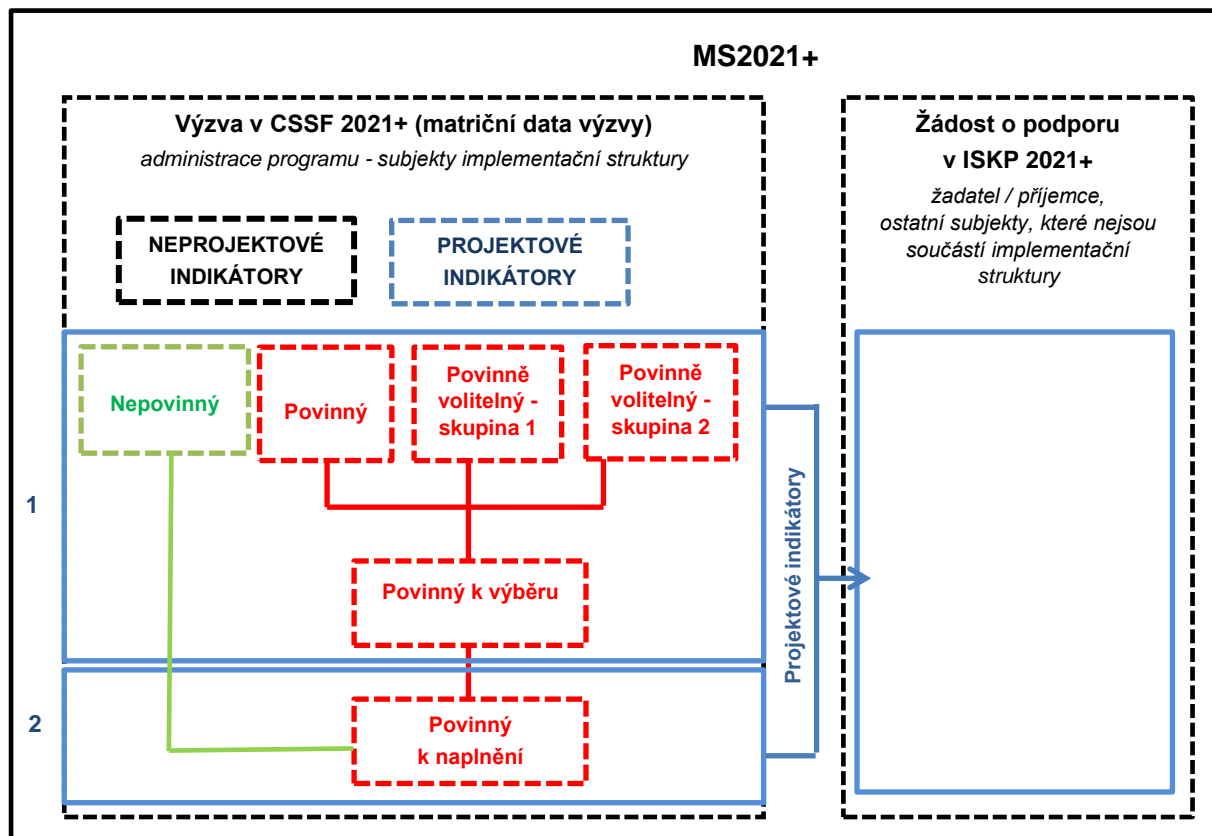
MS2021+

Výzva v CSSF 2021+ (matriční data výzvy)
administrace programu - subjekty implementační struktury

NEPROJEKTOVÉ INDIKÁTORY

PROJEKTOVÉ INDIKÁTORY

Žádost o podporu v ISKP 2021+
žadatel / příjemce, ostatní subjekty, které nejsou součástí implementační struktury

1

Nepovinný

Povinný

Povinně volitelný - skupina 1

Povinně volitelný - skupina 2

Povinný k výběru

Projektové indikátory

2

Povinný k naplnění